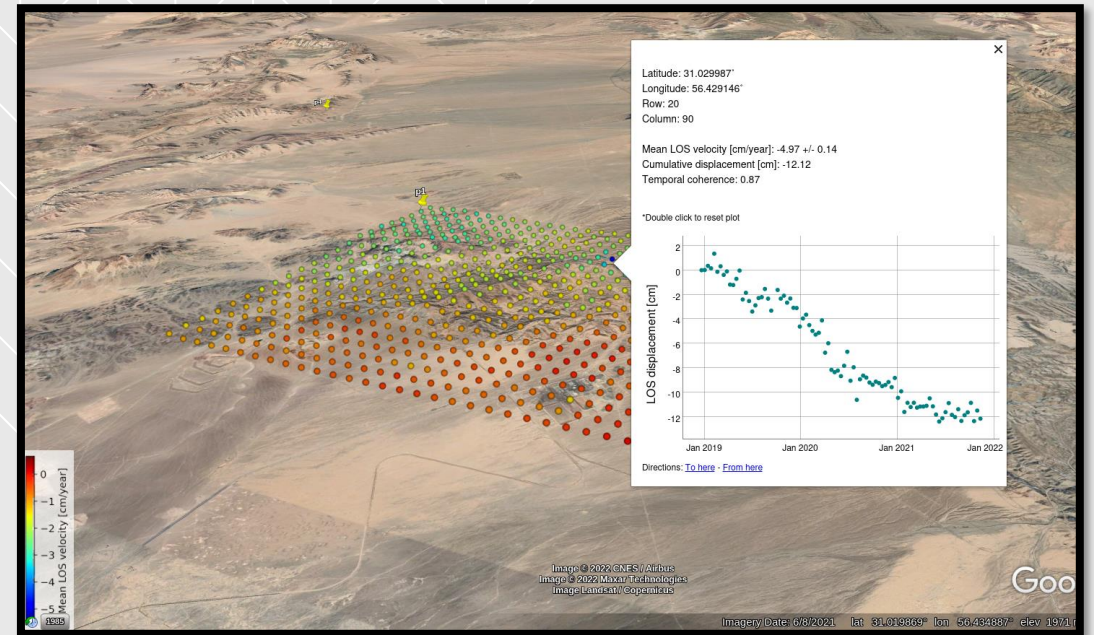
×

Latitude: 31.029987°
Longitude: 56.429146°
Row: 20
Column: 90

Mean LOS velocity [cm/year]: -4.97 +/- 0.14
Cumulative displacement [cm]: -12.12
Temporal coherence: 0.87

*Double click to reset plot

LOS displacement [cm]

2
0
-2
-4
-6
-8
-10
-12

Jan 2019
Jan 2020
Jan 2021
Jan 2022

Directions: To here - From here

p1
p1

0
−1
−2
−3
−4
−5
Mean LOS velocity [cm/year]

1985

Image © 2022 CNES / Airbus
Image © 2022 Maxar Technologies
Image Landsat / Copernicus

Goo

Imagery Date: 6/8/2021 lat 31.019869° lon 56.434887° elev 1971